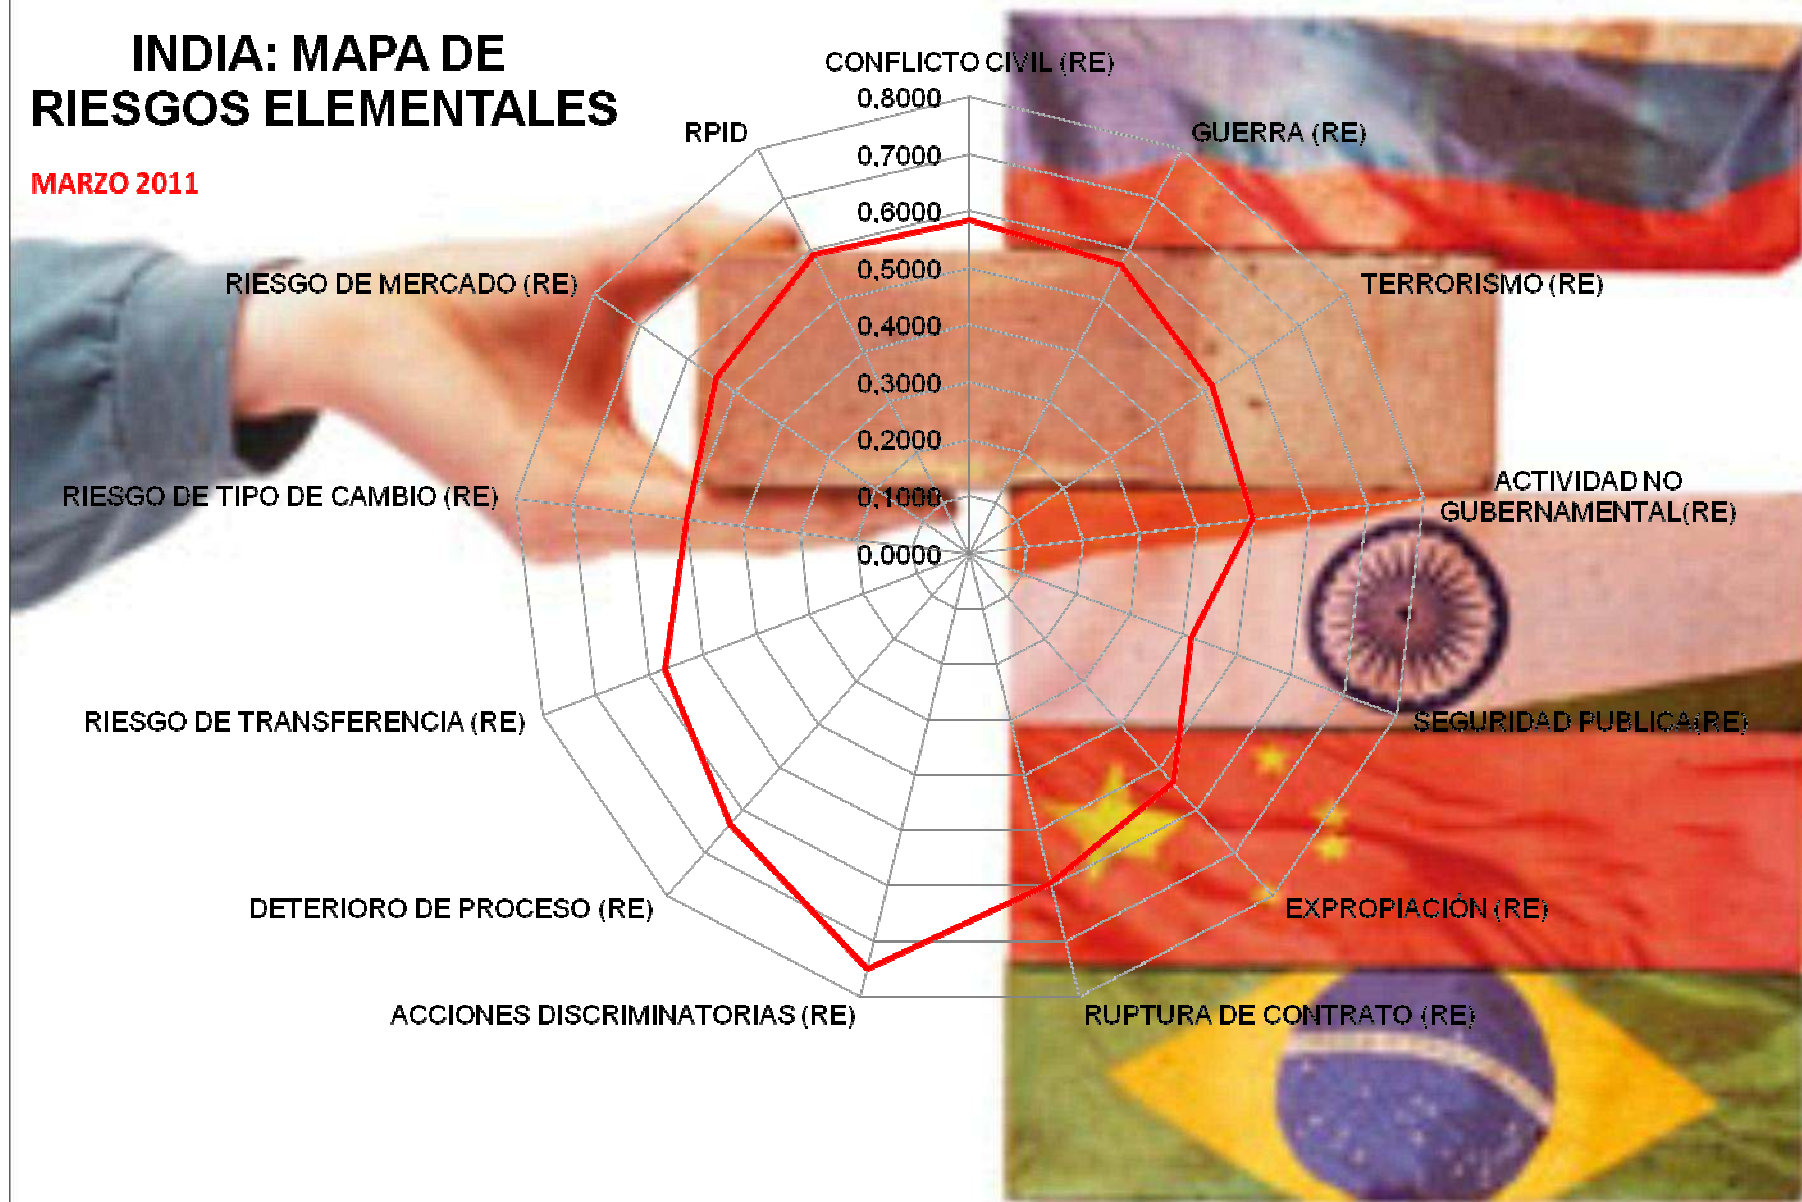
INDIA: MAPA DE RIESGOS ELEMENTALES

MARZO 2011

CONFLICTO CIVIL (RE)
0,8000
0,7000
0,6000
0,5000
0,4000
0,3000
0,2000
0,1000
0,0000
GUERRA (RE)
TERRORISMO (RE)
ACTIVIDAD NO GUBERNAMENTAL(RE)
SEGURIDAD PUBLICA(RE)
EXPROPIACIÓN (RE)
RUPTURA DE CONTRATO (RE)
ACCIONES DISCRIMINATORIAS (RE)
DETERIORO DE PROCESO (RE)
RIESGO DE TRANSFERENCIA (RE)
RIESGO DE TIPO DE CAMBIO (RE)
RIESGO DE MERCADO (RE)
RPID